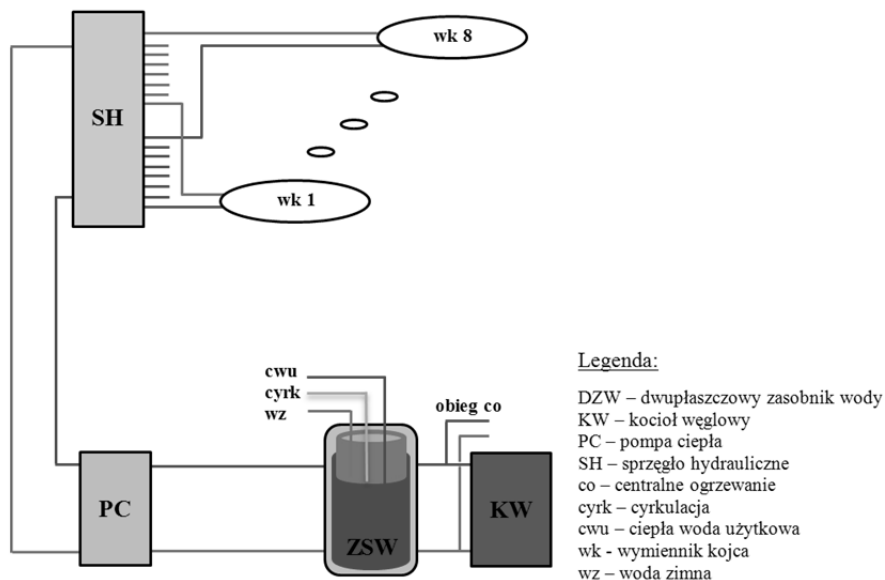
SH

wk 8

wk 1

cwu
cyrk
wz

obieg co

PC

ZSW

KW

Legenda:

DZW – dwupłaszczowy zasobnik wody
KW – kocioł węglowy
PC – pompa ciepła
SH – sprzęgło hydrauliczne
co – centralne ogrzewanie
cyrk – cyrkulacja
cwu – ciepła woda użytkowa
wk - wymiennik kojca
wz – woda zimna